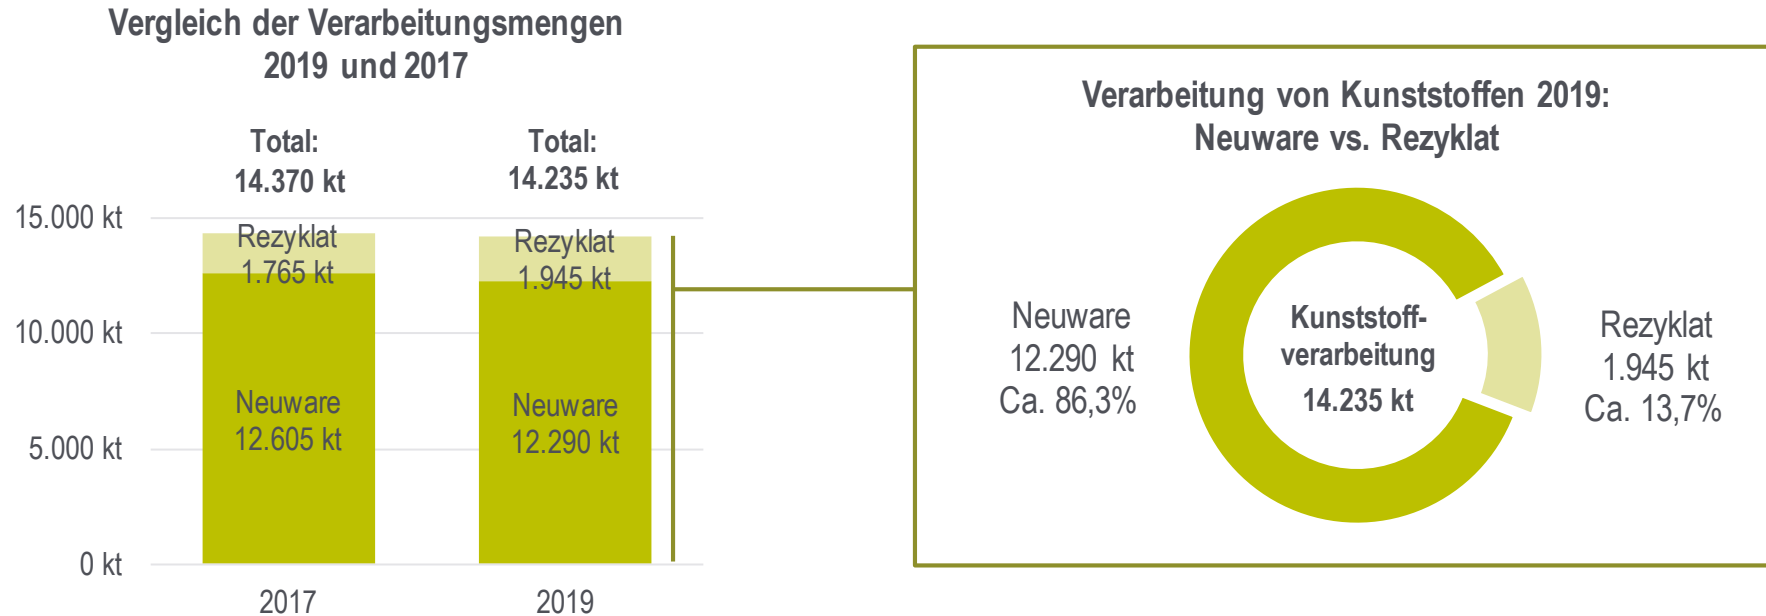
Vergleich der Verarbeitungsmengen 2019 und 2017

Total:
14.370 kt

Total:
14.235 kt

15.000 kt
10.000 kt
5.000 kt
0 kt

Rezyklat
1.765 kt

Neuware
12.605 kt

Rezyklat
1.945 kt

Neuware
12.290 kt

2017
2019

Verarbeitung von Kunststoffen 2019:
Neuware vs. Rezyklat

Neuware
12.290 kt
Ca. 86,3%

Kunststoff-
verarbeitung
14.235 kt

Rezyklat
1.945 kt
Ca. 13,7%